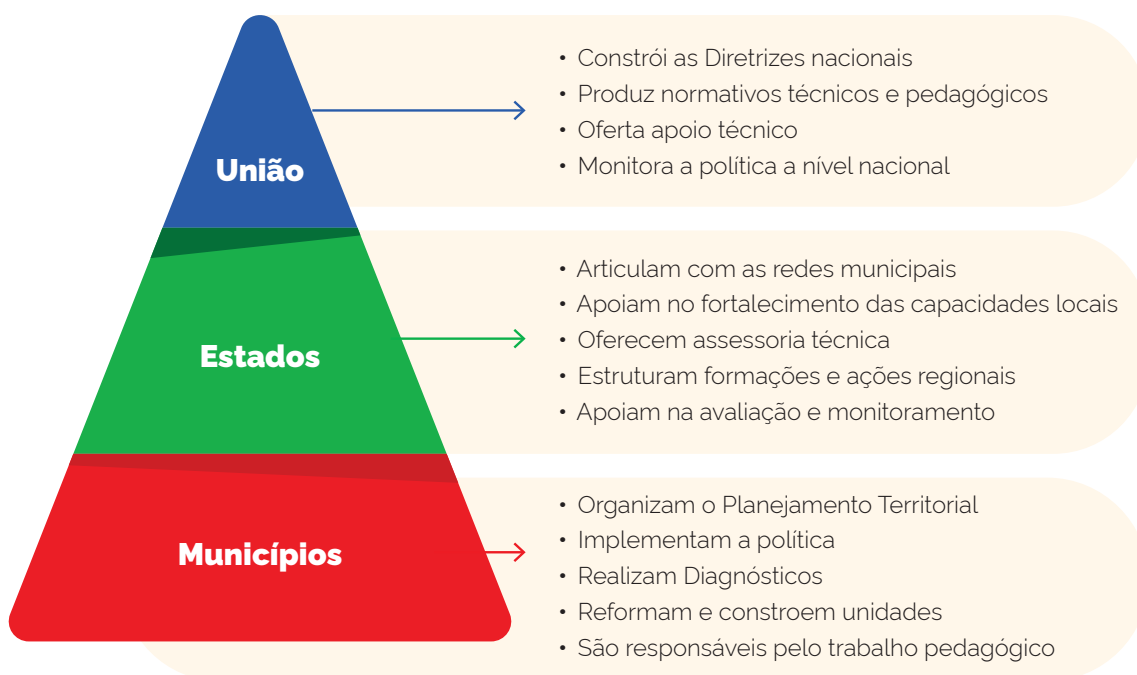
União

• Constrói as Diretrizes nacionais
• Produz normativos técnicos e pedagógicos
• Oferta apoio técnico
• Monitora a política a nível nacional

Estados

• Articulam com as redes municipais
• Apoiam no fortalecimento das capacidades locais
• Oferecem assessoria técnica
• Estruturam formações e ações regionais
• Apoiam na avaliação e monitoramento

Municípios

• Organizam o Planejamento Territorial
• Implementam a política
• Realizam Diagnósticos
• Reformam e constroem unidades
• São responsáveis pelo trabalho pedagógico